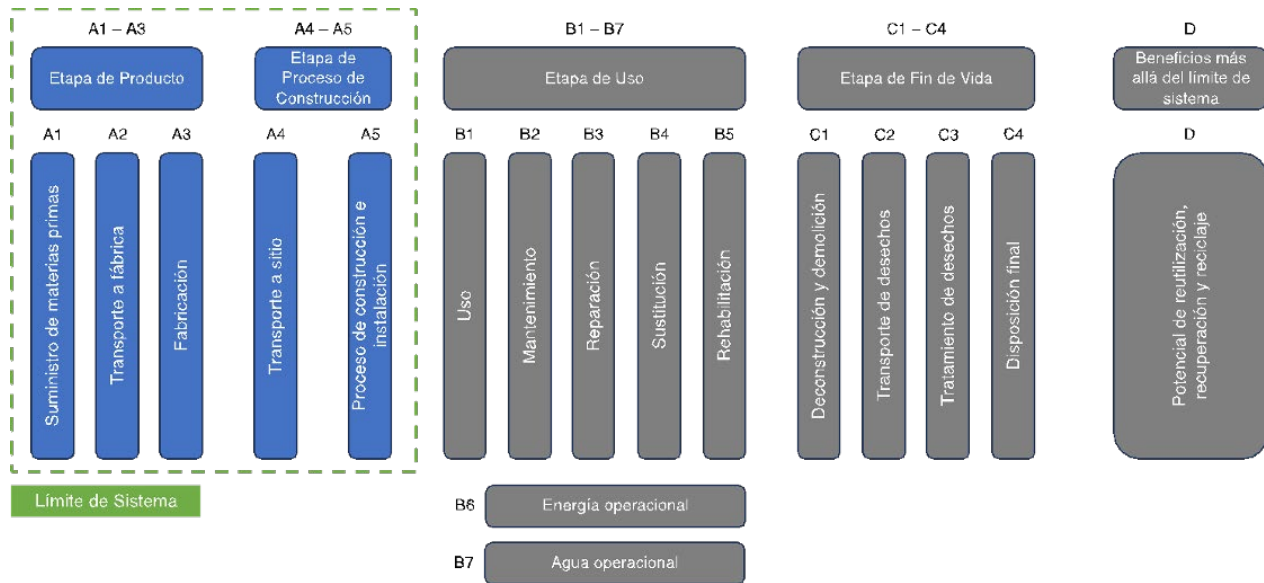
A1 – A3

Etapa de Producto

A1 A2 A3

Suministro de materias primas

Transporte a fábrica

Fabricación

A4 – A5

Etapa de Proceso de Construcción

A4 A5

Transporte a sitio

Proceso de construcción e instalación

Límite de Sistema

B1 – B7

Etapa de Uso

B1 B2 B3 B4 B5

Uso

Mantenimiento

Reparación

Sustitución

Rehabilitación

B6 Energía operacional

B7 Agua operacional

C1 – C4

Etapa de Fin de Vida

C1 C2 C3 C4

Deconstrucción y demolición

Transporte de desechos

Tratamiento de desechos

Disposición final

D

Beneficios más allá del límite de sistema

D

Potencial de reutilización, recuperación y reciclaje